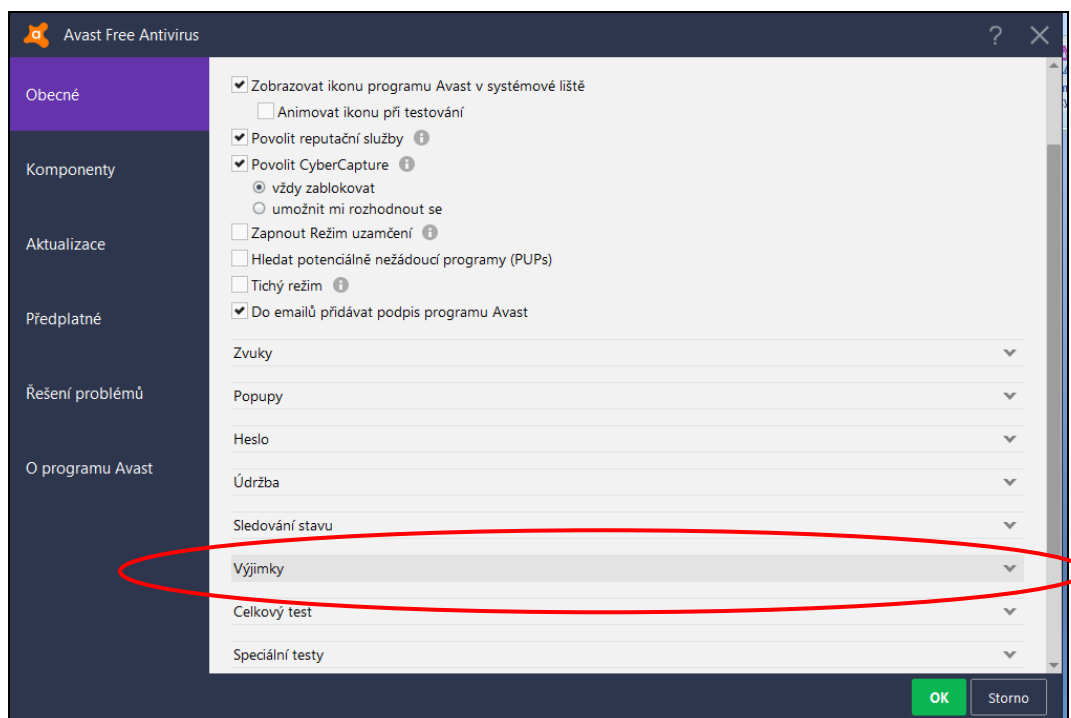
Avast Free Antivirus

?

Obecné

Komponenty

Aktualizace

Předplatné

Řešení problémů

O programu Avast

Zobrazovat ikonu programu Avast v systémové liště

Animovat ikonu při testování

Povolit reputační služby

Povolit CyberCapture

vždy zablokovat

umožnit mi rozhodnout se

Zapnout Režim uzamčení

Hledat potenciálně nežádoucí programy (PUPs)

Tichý režim

Do emailů přidávat podpis programu Avast

Zvuky

Popupy

Heslo

Údržba

Sledování stavu

Výjimky

Celkový test

Speciální testy

OK

Storno